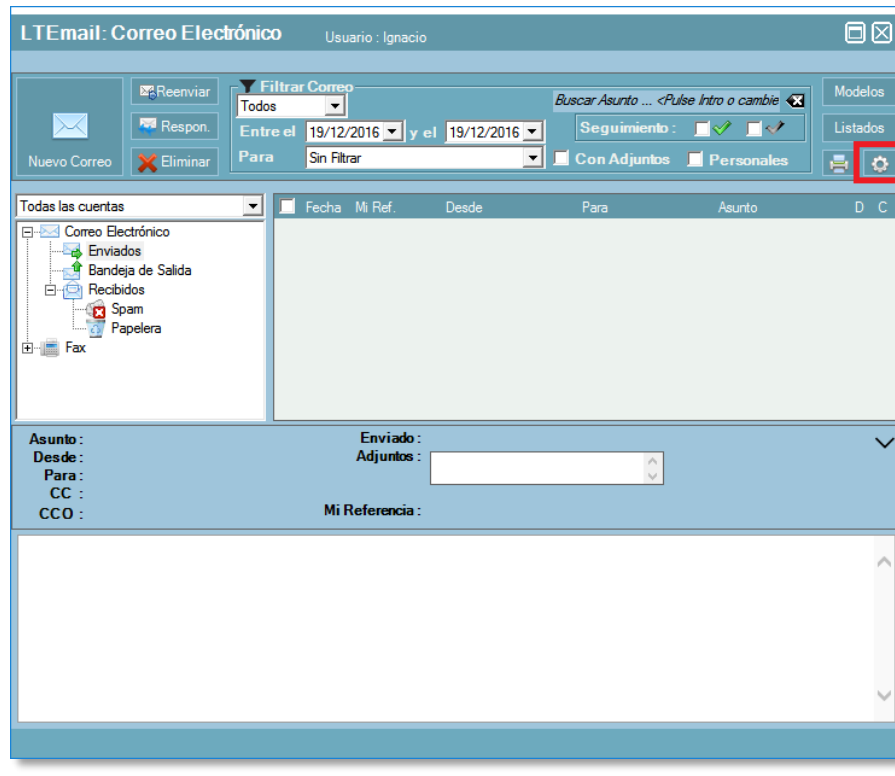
LTEmail: Correo Electrónico Usuario : Ignacio

Nuevo Correo
Reenviar
Respon.
Eliminar

Filtrar Correo
Todos
Entre el 19/12/2016 y el 19/12/2016
Para Sin Filtrar
Buscar Asunto ... <Pulse Intro o cambie
Seguimiento :
Con Adjuntos
Personales

Modelos
Listados

Todas las cuentas
Correo Electrónico
Enviados
Bandeja de Salida
Recibidos
Spam
Papelera
Fax

| Fecha | Mi Ref. | Desde | Para | Asunto | D | C |
|---|---|---|---|---|---|---|

Asunto :
Desde :
Para :
CC :
CCO :
Enviado :
Adjuntos :
Mi Referencia :